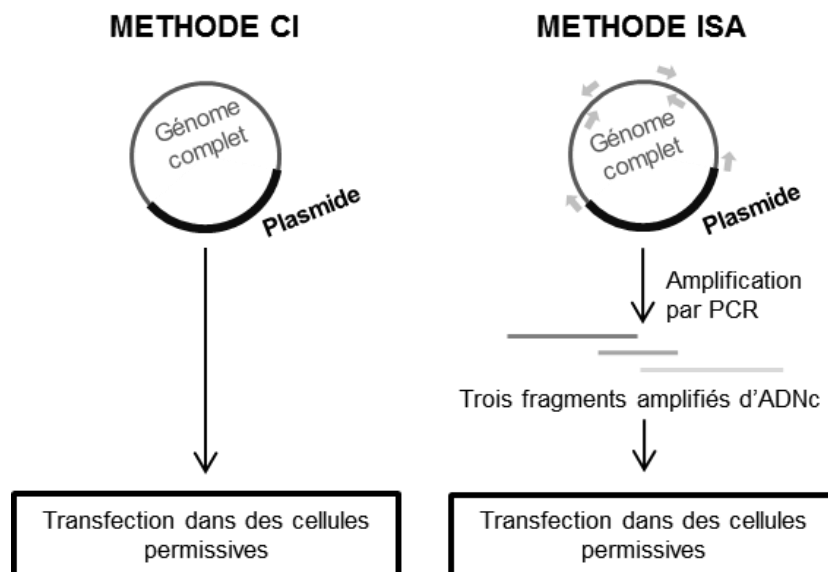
METHODE CI

Génome complet

Plasmide

Transfection dans des cellules permissives

METHODE ISA

Génome complet

Plasmide

Amplification par PCR

Trois fragments amplifiés d'ADNc

Transfection dans des cellules permissives